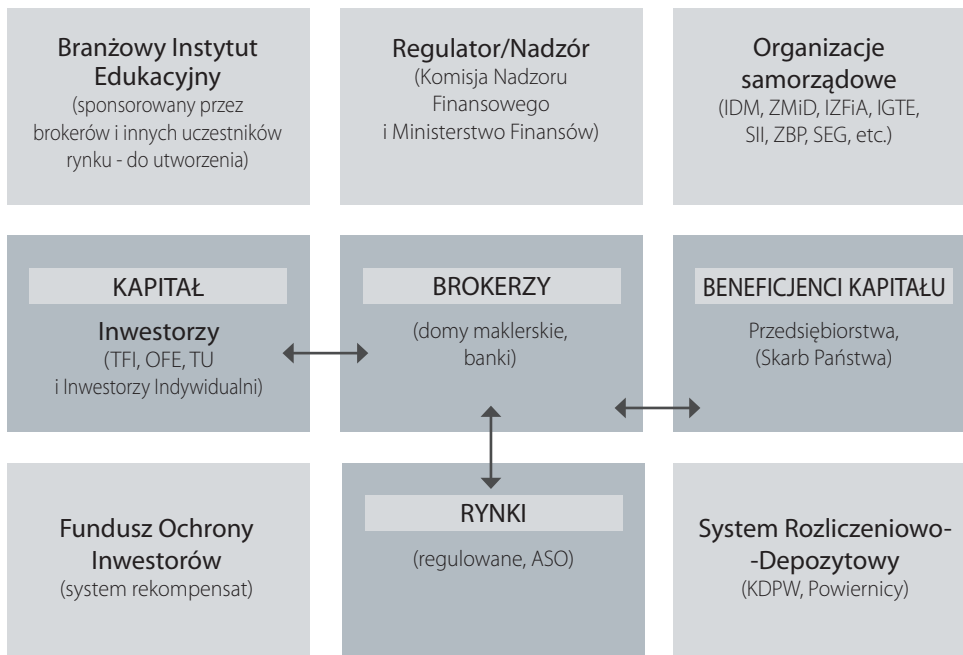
Branżowy Instytut Edukacyjny
(sponsorowany przez brokerów i innych uczestników rynku - do utworzenia)

Regulator/Nadzór
(Komisja Nadzoru Finansowego i Ministerstwo Finansów)

Organizacje samorządowe
(IDM, ZMiD, IZFiA, IGTE, SII, ZBP, SEG, etc.)

KAPITAŁ
Inwestorzy
(TFI, OFE, TU i Inwestorzy Indywidualni)

BROKERZY
(domy maklerskie, banki)

BENEFICJENCI KAPITAŁU
Przedsiębiorstwa, (Skarb Państwa)

Fundusz Ochrony Inwestorów
(system rekompensat)

RYNKI
(regulowane, ASO)

System Rozliczeniowo-Depozytowy
(KDPW, Powiernicy)